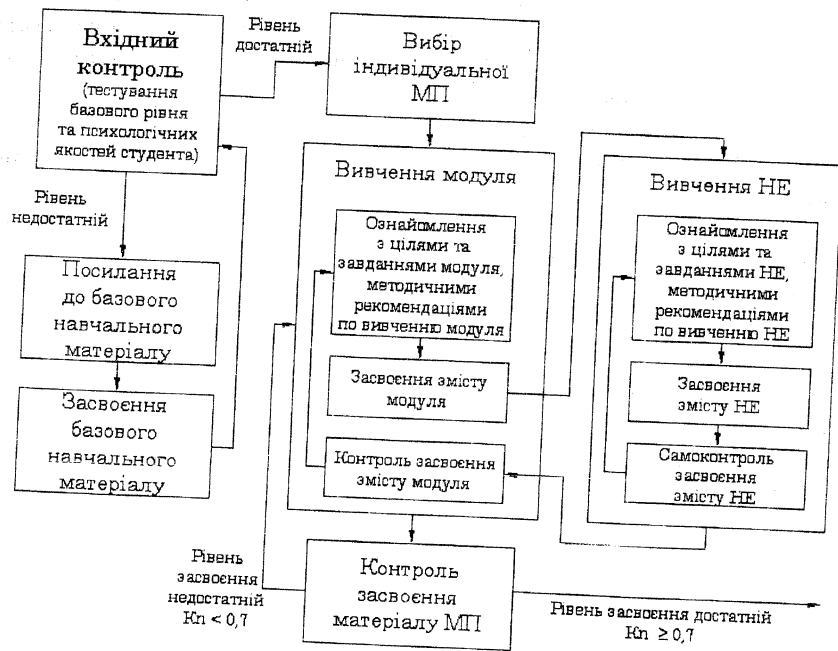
Вхідний контроль (тестування базового рівня та психологічних якостей студента)

Рівень достатній

Вибір індивідуальної МП

Рівень недостатній

Посилання до базового навчального матеріалу

Засвоєння базового навчального матеріалу

Вивчення модуля

Ознайомлення з цілями та завданнями модуля, методичними рекомендаціями по вивченню модуля

Засвоєння змісту модуля

Контроль засвоєння змісту модуля

Вивчення НЕ

Ознайомлення з цілями та завданнями НЕ, методичними рекомендаціями по вивченню НЕ

Засвоєння змісту НЕ

Самоконтроль засвоєння змісту НЕ

Рівень засвоєння недостатній Kn < 0,7

Контроль засвоєння матеріалу МП

Рівень засвоєння достатній Kn ≥ 0,7